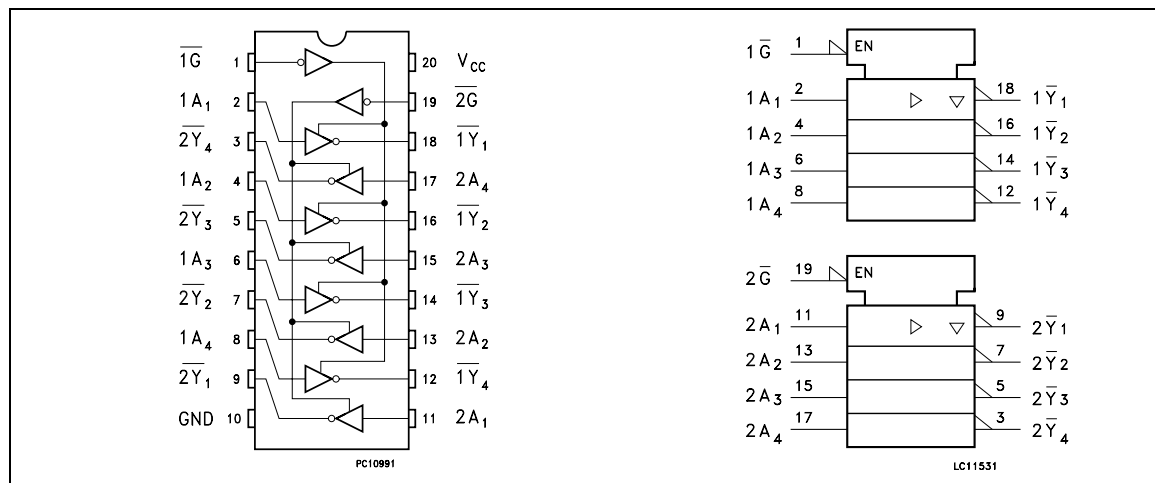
$\overline{1G}$ 1
$1A_1$ 2
$\overline{2Y}_4$ 3
$1A_2$ 4
$\overline{2Y}_3$ 5
$1A_3$ 6
$\overline{2Y}_2$ 7
$1A_4$ 8
$\overline{2Y}_1$ 9
GND 10

20 $V_{CC}$
19 $\overline{2G}$
18 $\overline{1Y}_1$
17 $2A_4$
16 $\overline{1Y}_2$
15 $2A_3$
14 $\overline{1Y}_3$
13 $2A_2$
12 $\overline{1Y}_4$
11 $2A_1$

PC10991

$1\overline{G}$ 1 EN
$1A_1$ 2
$1A_2$ 4
$1A_3$ 6
$1A_4$ 8
18 $1\overline{Y}_1$
16 $1\overline{Y}_2$
14 $1\overline{Y}_3$
12 $1\overline{Y}_4$

$2\overline{G}$ 19 EN
$2A_1$ 11
$2A_2$ 13
$2A_3$ 15
$2A_4$ 17
9 $2\overline{Y}1$
7 $2\overline{Y}2$
5 $2\overline{Y}3$
3 $2\overline{Y}_4$

LC11531